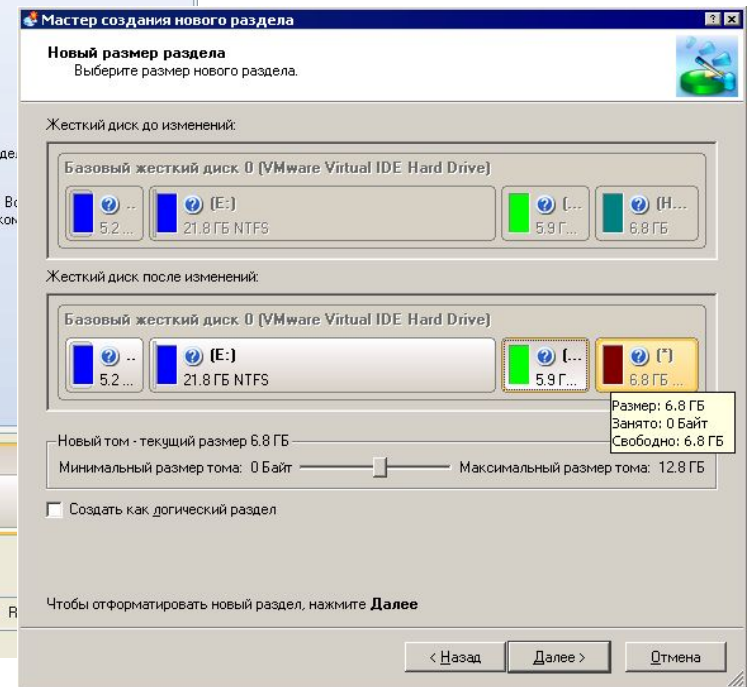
Мастер создания нового раздела

? X

Новый размер раздела
Выберите размер нового раздела.

де
Во
ком

Жесткий диск до изменений:

Базовый жесткий диск 0 (VMware Virtual IDE Hard Drive)

..
5.2 ...

(E:)
21.8 ГБ NTFS

(...
5.9 Г...

(H...
6.8 ГБ

Жесткий диск после изменений:

Базовый жесткий диск 0 (VMware Virtual IDE Hard Drive)

..
5.2 ...

(E:)
21.8 ГБ NTFS

(...
5.9 Г...

(*)
6.8 ГБ ...

Размер: 6.8 ГБ
Занято: 0 Байт
Свободно: 6.8 ГБ

Новый том - текущий размер 6.8 ГБ

Минимальный размер тома: 0 Байт

Максимальный размер тома: 12.8 ГБ

Создать как логический раздел

R

Чтобы отформатировать новый раздел, нажмите **Далее**

< Назад

Далее >

Отмена